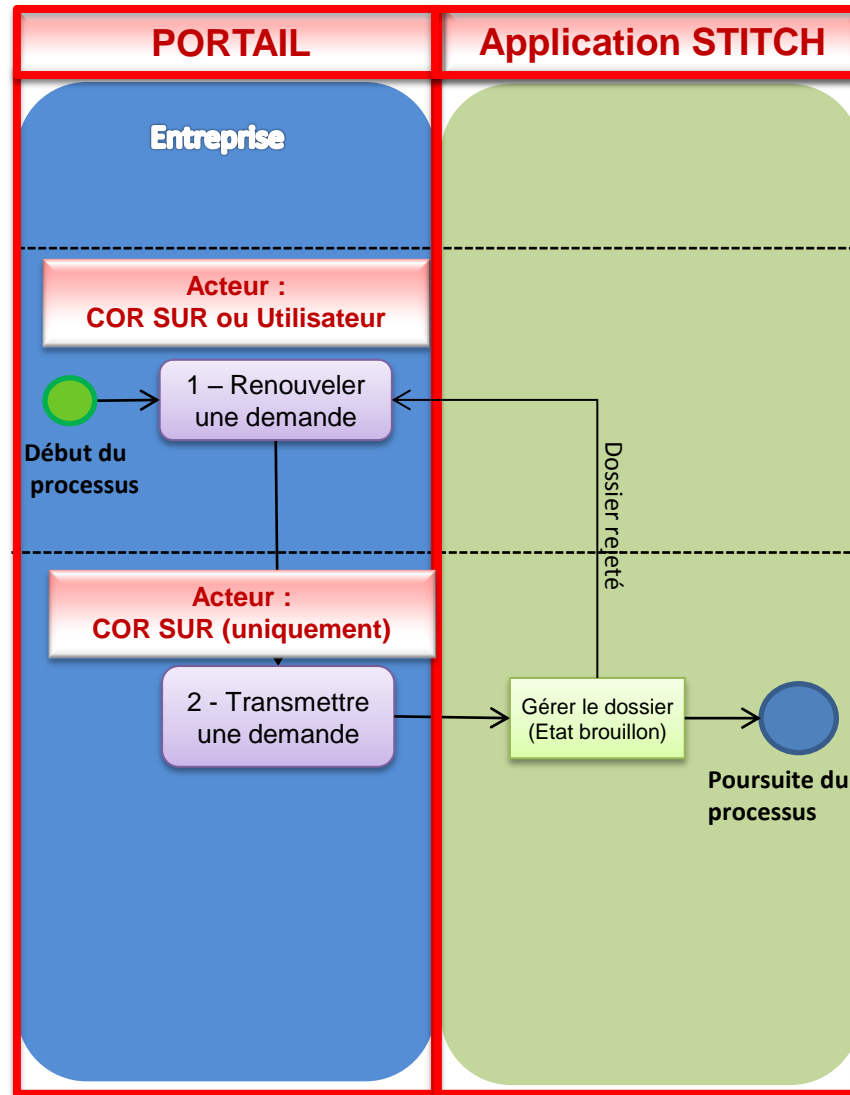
PORTAIL

Application STITCH

Entreprise

Acteur :
COR SUR ou Utilisateur

1 – Renouveler une demande

Début du processus

Dossier rejeté

Acteur :
COR SUR (uniquement)

2 - Transmettre une demande

Gérer le dossier (Etat brouillon)

Poursuite du processus